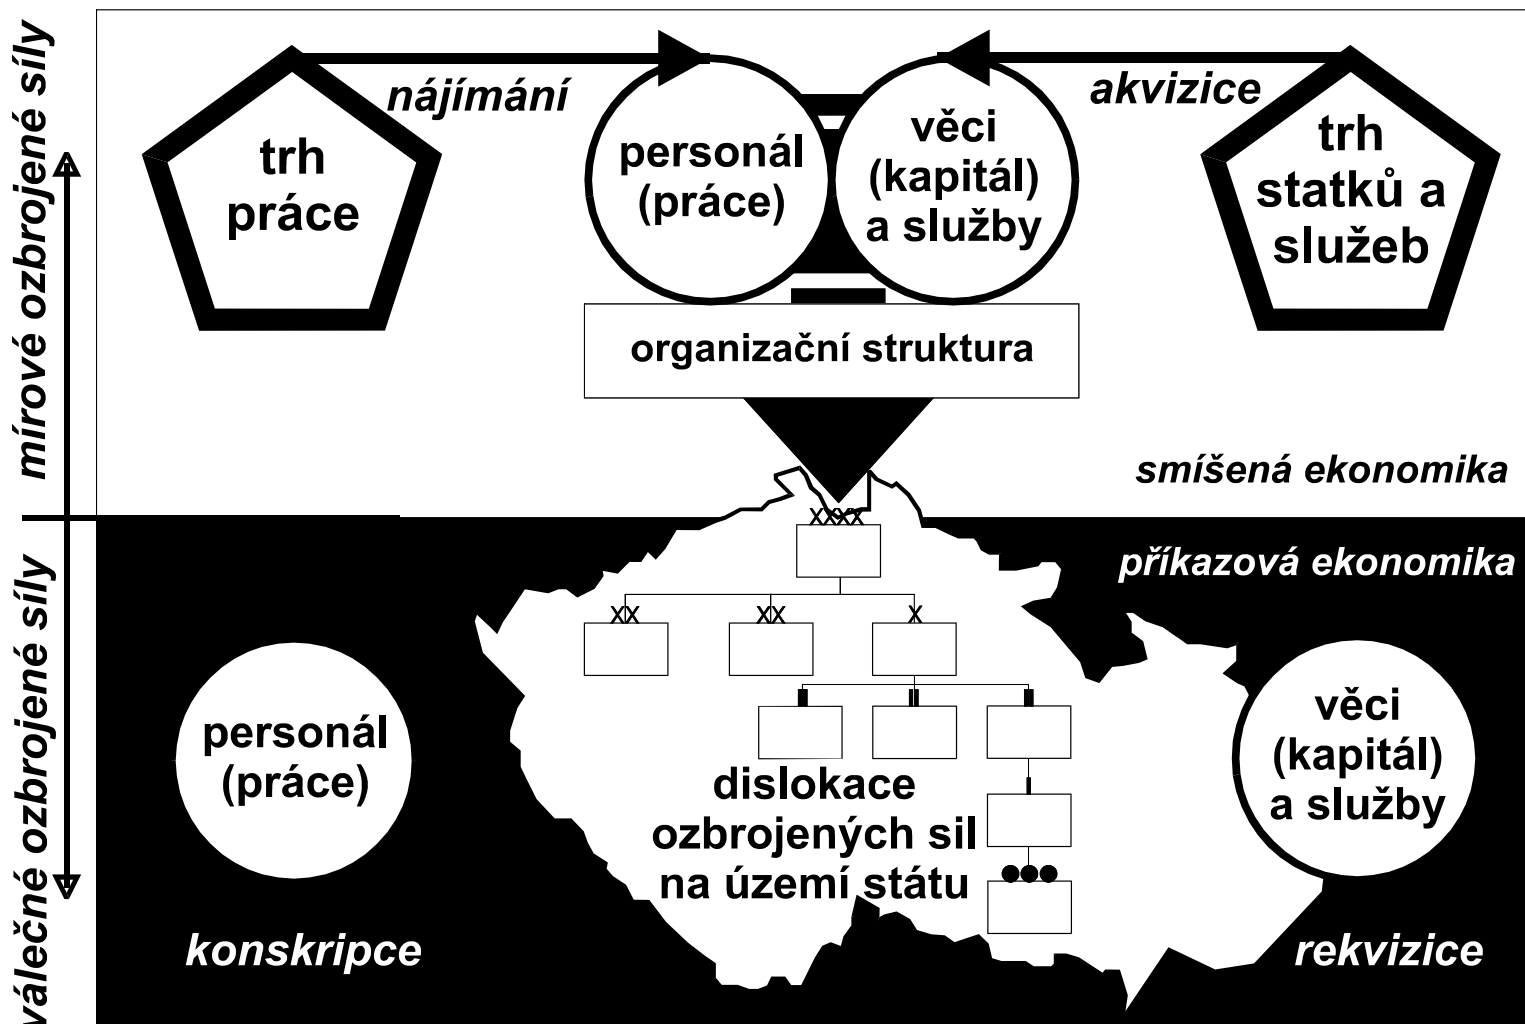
mírové ozbrojené síly

trh práce

nájímání

personál (práce)

věci (kapitál) a služby

akvizice

trh statků a služeb

organizační struktura

smíšená ekonomika

válečné ozbrojené síly

XXXX

příkazová ekonomika

XX

XX

X

personál (práce)

dislokace ozbrojených sil na území státu

věci (kapitál) a služby

konskripce

rekvizice